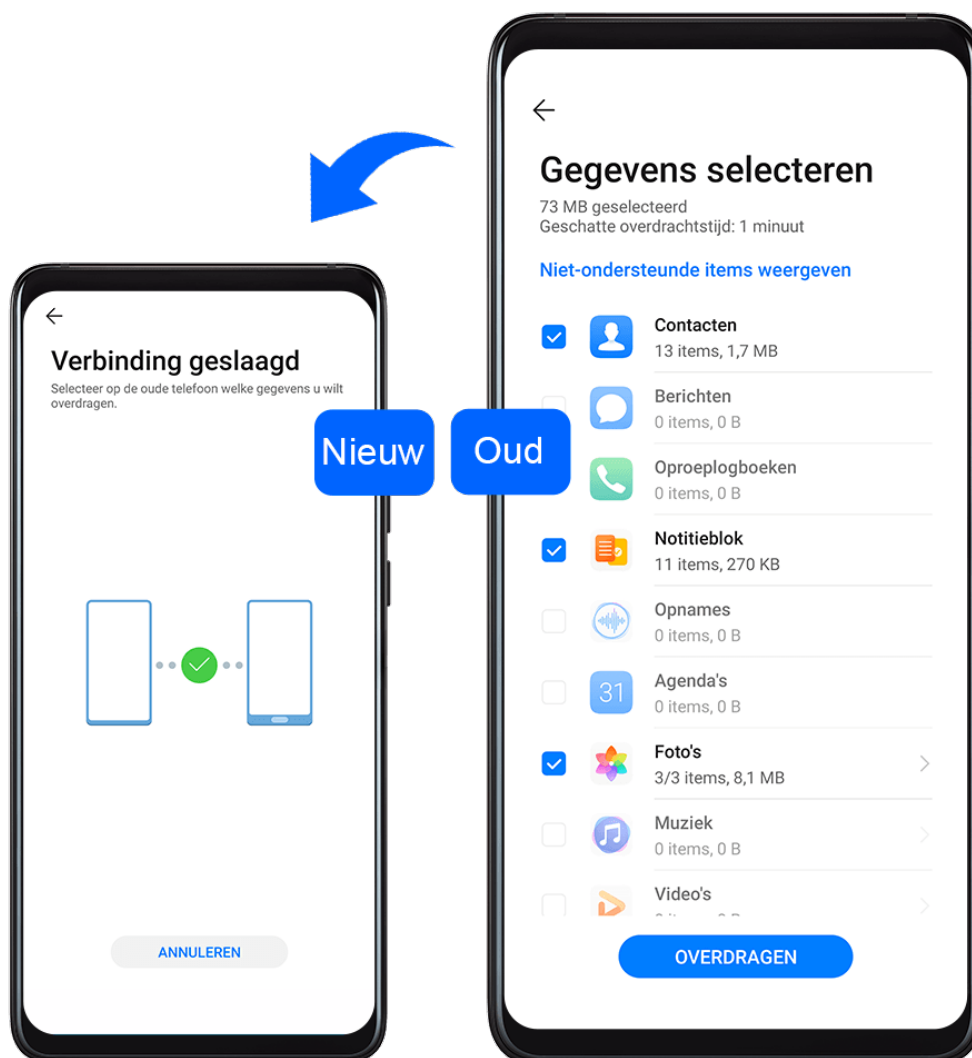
Verbinding geslaagd

Selecteer op de oude telefoon welke gegevens u wilt overdragen.

ANNULEREN

Nieuw

Oud

Gegevens selecteren

73 MB geselecteerd
Geschatte overdrachtstijd: 1 minuut

Niet-ondersteunde items weergeven

Contacten
13 items, 1,7 MB

Berichten
0 items, 0 B

Oproeplogboeken
0 items, 0 B

Notitieblok
11 items, 270 KB

Opnames
0 items, 0 B

31

Agenda's
0 items, 0 B

Foto's
3/3 items, 8,1 MB

Muziek
0 items, 0 B

Video's
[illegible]

OVERDRAGEN